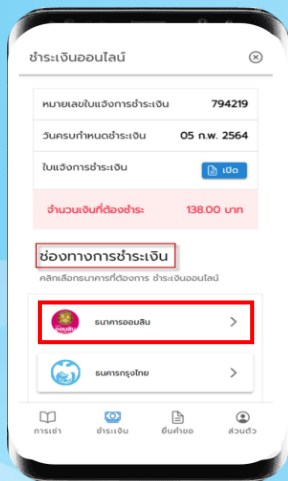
ชำระเงินออนไลน์

| หมายเลขใบแจ้งการชำระเงิน | 794219 |
|---|---|
| วันครบกำหนดชำระเงิน | 05 ก.พ. 2564 |
| ใบแจ้งการชำระเงิน | เปิด |
| จำนวนเงินที่ต้องชำระ | 138.00 บาท |

ช่องทางการชำระเงิน

คลิกเลือกธนาคารที่ต้องการ ชำระเงินออนไลน์

ออมสิน ธนาคารออมสิน >

ธนาคารกรุงไทย >

การเช่า ชำระเงิน ยื่นคำขอ ส่วนตัว